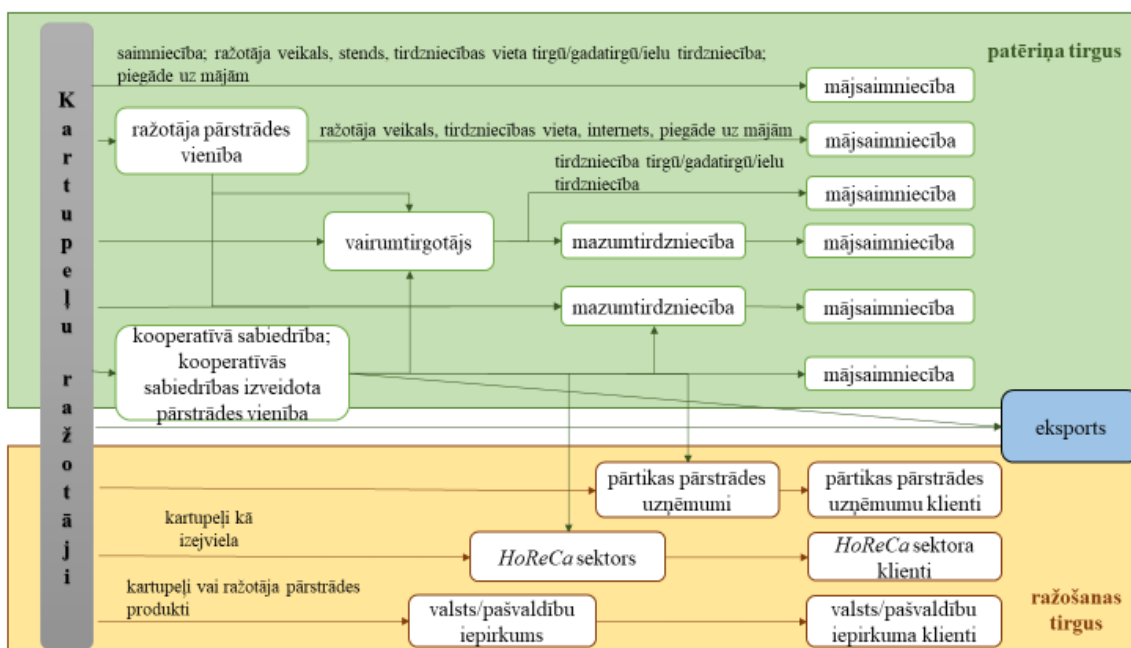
Kartupeļu ražotāji

saimniecība; ražotāja veikals, stends, tirdzniecības vieta tirgū/gadatirgū/ielu tirdzniecība; piegāde uz mājām

patēriņa tirgus

mājsaimniecība

ražotāja pārstrādes vienība

ražotāja veikals, tirdzniecības vieta, internets, piegāde uz mājām

mājsaimniecība

tirdzniecība tirgū/gadatirgū/ielu tirdzniecība

mājsaimniecība

vairumtirgotājs

mazumtirdzniecība

mājsaimniecība

mazumtirdzniecība

mājsaimniecība

kooperatīvā sabiedrība; kooperatīvās sabiedrības izveidota pārstrādes vienība

mājsaimniecība

eksports

pārtikas pārstrādes uzņēmumi

pārtikas pārstrādes uzņēmumu klienti

kartupeļi kā izejviela

*HoReCa* sektors

*HoReCa* sektora klienti

kartupeļi vai ražotāja pārstrādes produkti

valsts/pašvaldību iepirkums

valsts/pašvaldību iepirkuma klienti

ražošanas tirgus